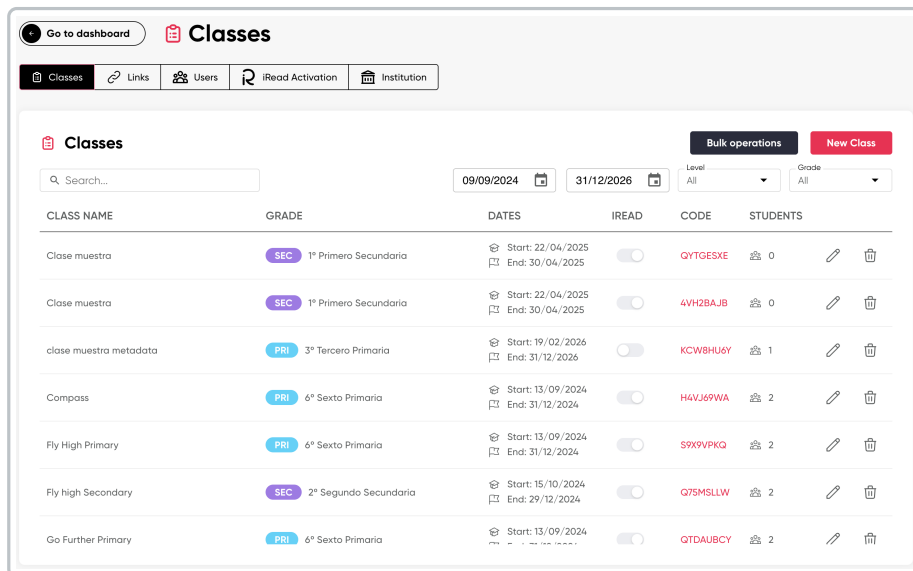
Go to dashboard

Classes

Classes | Links | Users | iRead Activation | Institution

Classes

Bulk operations | New Class

Search...

09/09/2024 | 31/12/2026 | Level All | Grade All

| CLASS NAME | GRADE | DATES | IREAD | CODE | STUDENTS |
|---|---|---|---|---|---|
| Clase muestra | SEC 1º Primero Secundaria | Start: 22/04/2025 End: 30/04/2025 | | QYTGESXE | 0 |
| Clase muestra | SEC 1º Primero Secundaria | Start: 22/04/2025 End: 30/04/2025 | | 4VH2BAJB | 0 |
| clase muestra metadata | PRI 3º Tercero Primaria | Start: 19/02/2026 End: 31/12/2026 | | KCW8HU6Y | 1 |
| Compass | PRI 6º Sexto Primaria | Start: 13/09/2024 End: 31/12/2024 | | H4VJ69WA | 2 |
| Fly High Primary | PRI 6º Sexto Primaria | Start: 13/09/2024 End: 31/12/2024 | | S9X9VPKQ | 2 |
| Fly high Secondary | SEC 2º Segundo Secundaria | Start: 15/10/2024 End: 29/12/2024 | | Q75MSLLW | 2 |
| Go Further Primary | PRI 6º Sexto Primaria | Start: 13/09/2024 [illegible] | | QTDAUBCY | 2 |